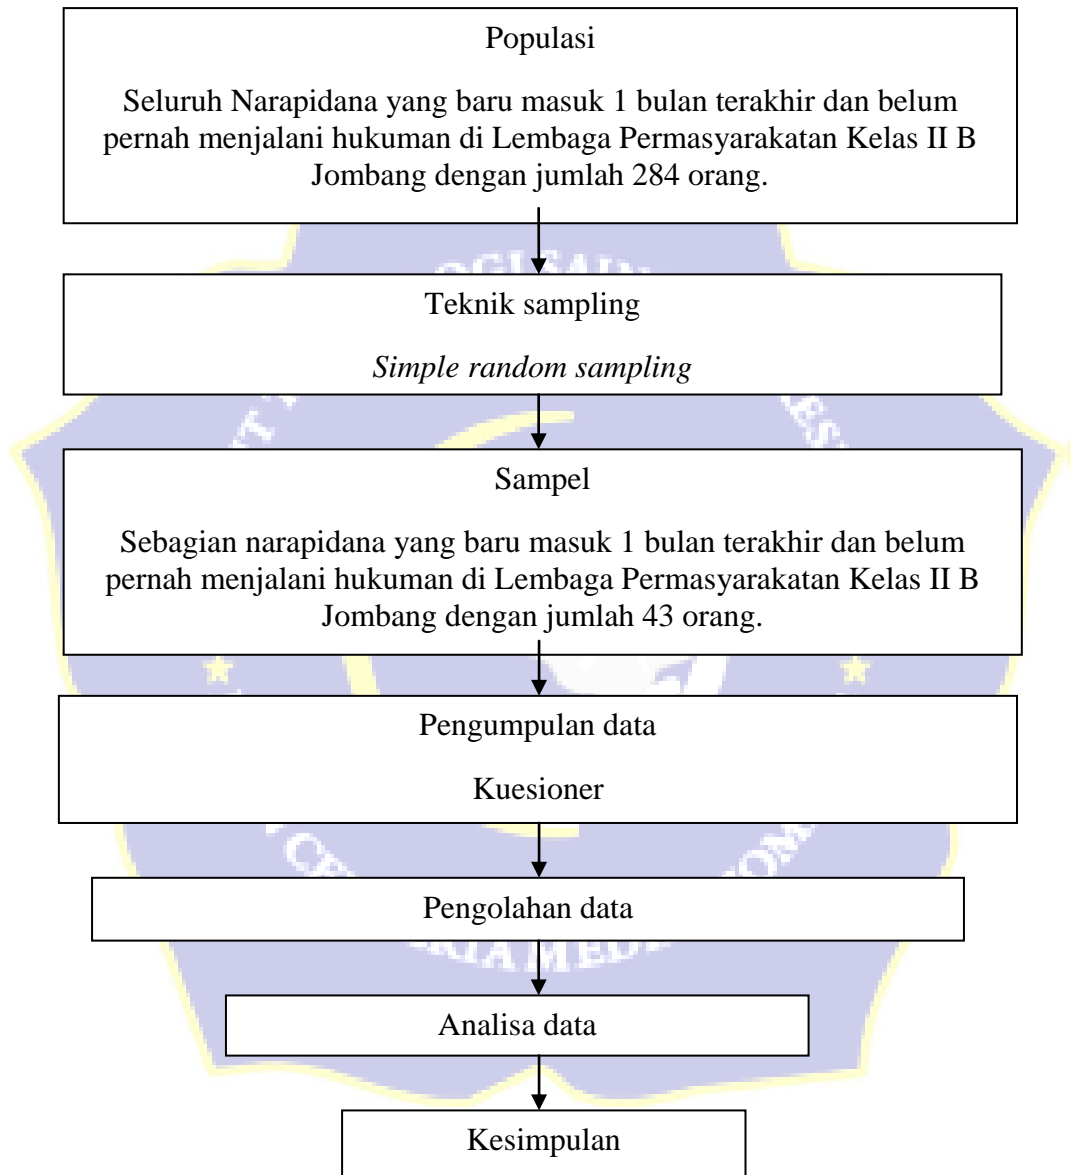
Populasi

Seluruh Narapidana yang baru masuk 1 bulan terakhir dan belum pernah menjalani hukuman di Lembaga Permasyarakatan Kelas II B Jombang dengan jumlah 284 orang.

Teknik sampling

*Simple random sampling*

Sampel

Sebagian narapidana yang baru masuk 1 bulan terakhir dan belum pernah menjalani hukuman di Lembaga Permasyarakatan Kelas II B Jombang dengan jumlah 43 orang.

Pengumpulan data

Kuesioner

Pengolahan data

Analisa data

Kesimpulan